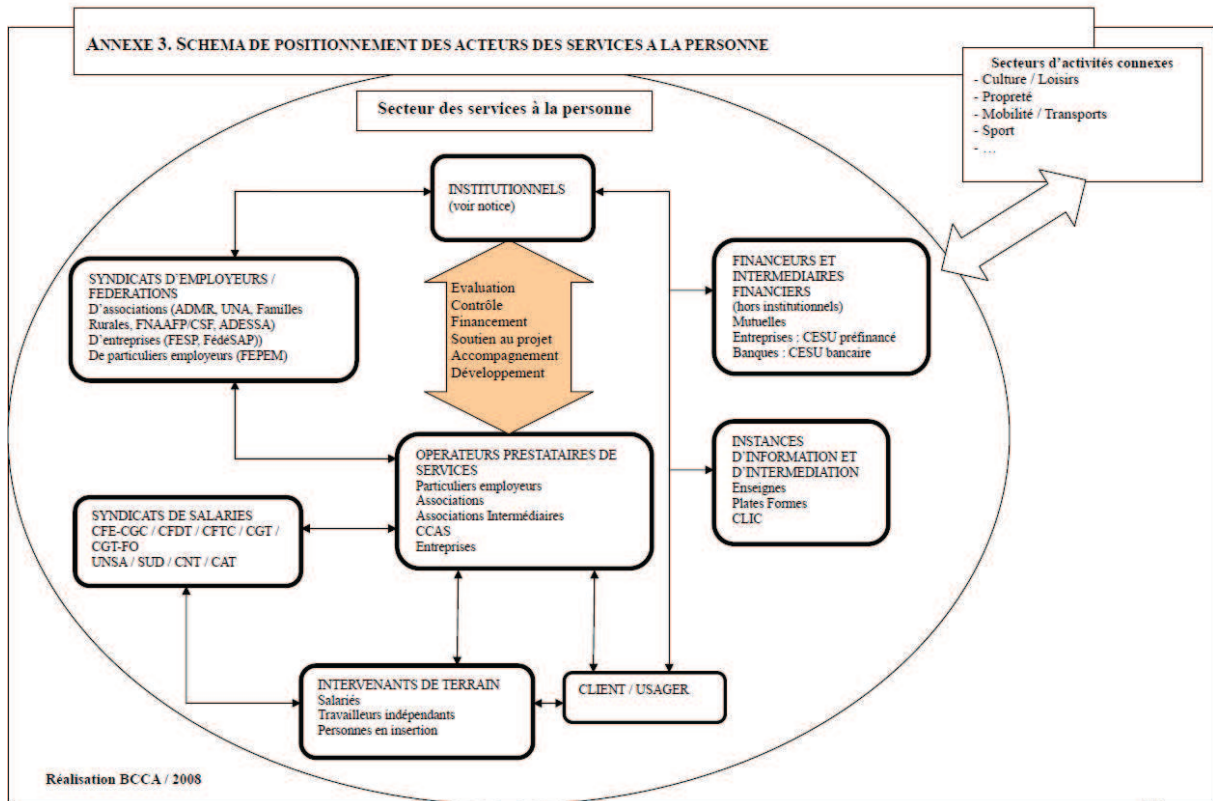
ANNEXE 3. SCHEMA DE POSITIONNEMENT DES ACTEURS DES SERVICES A LA PERSONNE

Secteurs d'activités connexes
- Culture / Loisirs
- Propreté
- Mobilité / Transports
- Sport
- …

Secteur des services à la personne

INSTITUTIONNELS
(voir notice)

Evaluation
Contrôle
Financement
Soutien au projet
Accompagnement
Développement

SYNDICATS D'EMPLOYEURS / FEDERATIONS
D'associations (ADMR, UNA, Familles Rurales, FNAAFP/CSF, ADESSA)
D'entreprises (FESP, FédéSAP))
De particuliers employeurs (FEPEM)

FINANCEURS ET INTERMEDIAIRES FINANCIERS
(hors institutionnels)
Mutuelles
Entreprises : CESU préfinancé
Banques : CESU bancaire

INSTANCES D'INFORMATION ET D'INTERMEDIATION
Enseignes
Plates Formes
CLIC

OPERATEURS PRESTATAIRES DE SERVICES
Particuliers employeurs
Associations
Associations Intermédiaires
CCAS
Entreprises

SYNDICATS DE SALARIES
CFE-CGC / CFDT / CFTC / CGT / CGT-FO
UNSA / SUD / CNT / CAT

INTERVENANTS DE TERRAIN
Salariés
Travailleurs indépendants
Personnes en insertion

CLIENT / USAGER

Réalisation BCCA / 2008